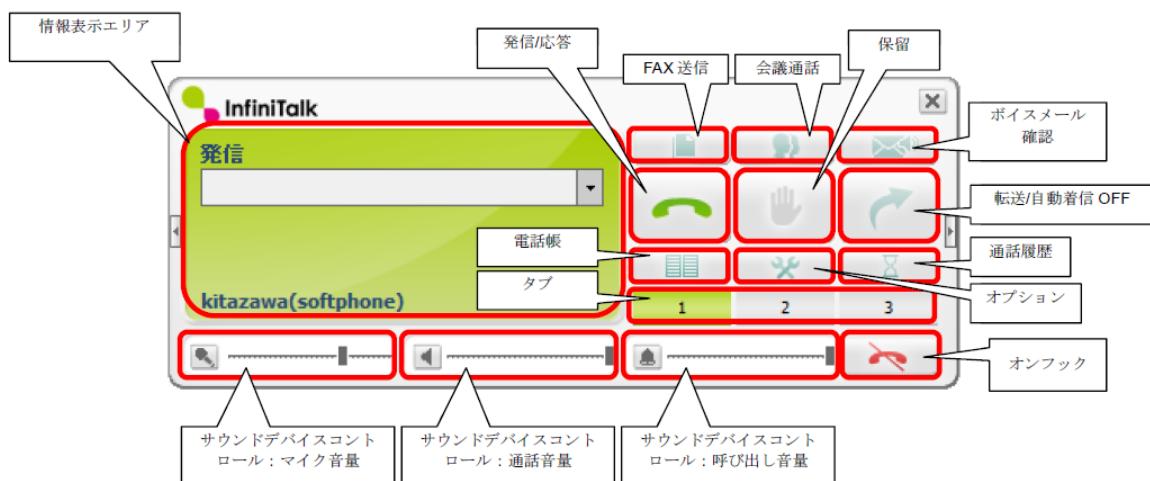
情報表示エリア

発信/応答

FAX 送信

会議通話

保留

InfiniTalk

ボイスメール確認

発信

転送/自動着信 OFF

電話帳

通話履歴

タブ

kitazawa(softphone)

1

2

3

オプション

オンフック

サウンドデバイスコントロール：マイク音量

サウンドデバイスコントロール：通話音量

サウンドデバイスコントロール：呼び出し音量